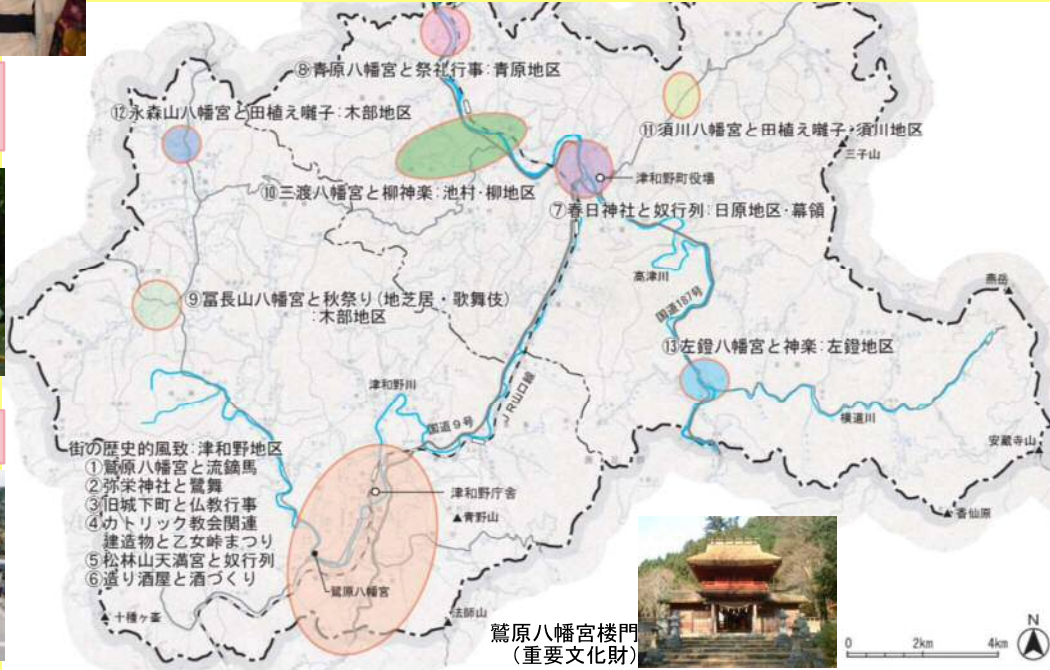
⑧青原八幡宮と祭礼行事：青原地区

⑫永森山八幡宮と田植え囃子：木部地区

⑪須川八幡宮と田植え囃子：須川地区

三子山

津和野町役場

⑩三渡八幡宮と柳神楽：池村・柳地区

⑦春日神社と奴行列：日原地区・幕領

高津川

⑨冨長山八幡宮と秋祭り（地芝居・歌舞伎）：木部地区

国道187号

燕岳

⑬左鐙八幡宮と神楽：左鐙地区

津和野川

JR山口線

横道川

国道９号

安蔵寺山

街の歴史的風致：津和野地区
①鷲原八幡宮と流鏑馬
②弥栄神社と鷺舞
③旧城下町と仏教行事
④カトリック教会関連建造物と乙女峠まつり
⑤松林山天満宮と奴行列
⑥造り酒屋と酒づくり

津和野庁舎

青野山

香仙原

鷲原八幡宮

十種ヶ峯

法師山

鷲原八幡宮楼門
（重要文化財）

N

0 2km 4km